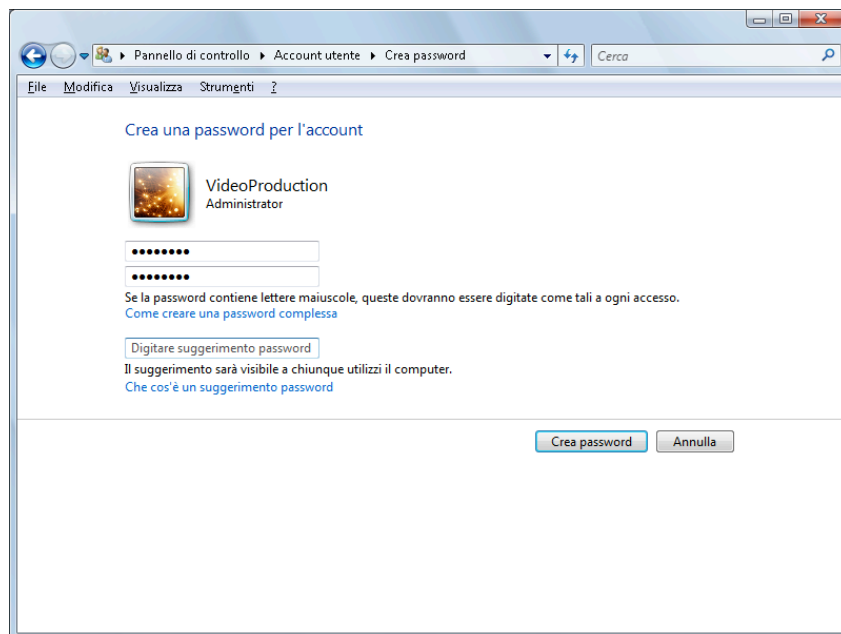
▸ Pannello di controllo ▸ Account utente ▸ Crea password

Cerca

File Modifica Visualizza Strumenti ?

Crea una password per l'account

VideoProduction
Administrator

••••••••
••••••••

Se la password contiene lettere maiuscole, queste dovranno essere digitate come tali a ogni accesso.
Come creare una password complessa

Digitare suggerimento password

Il suggerimento sarà visibile a chiunque utilizzi il computer.
Che cos'è un suggerimento password

Crea password Annulla